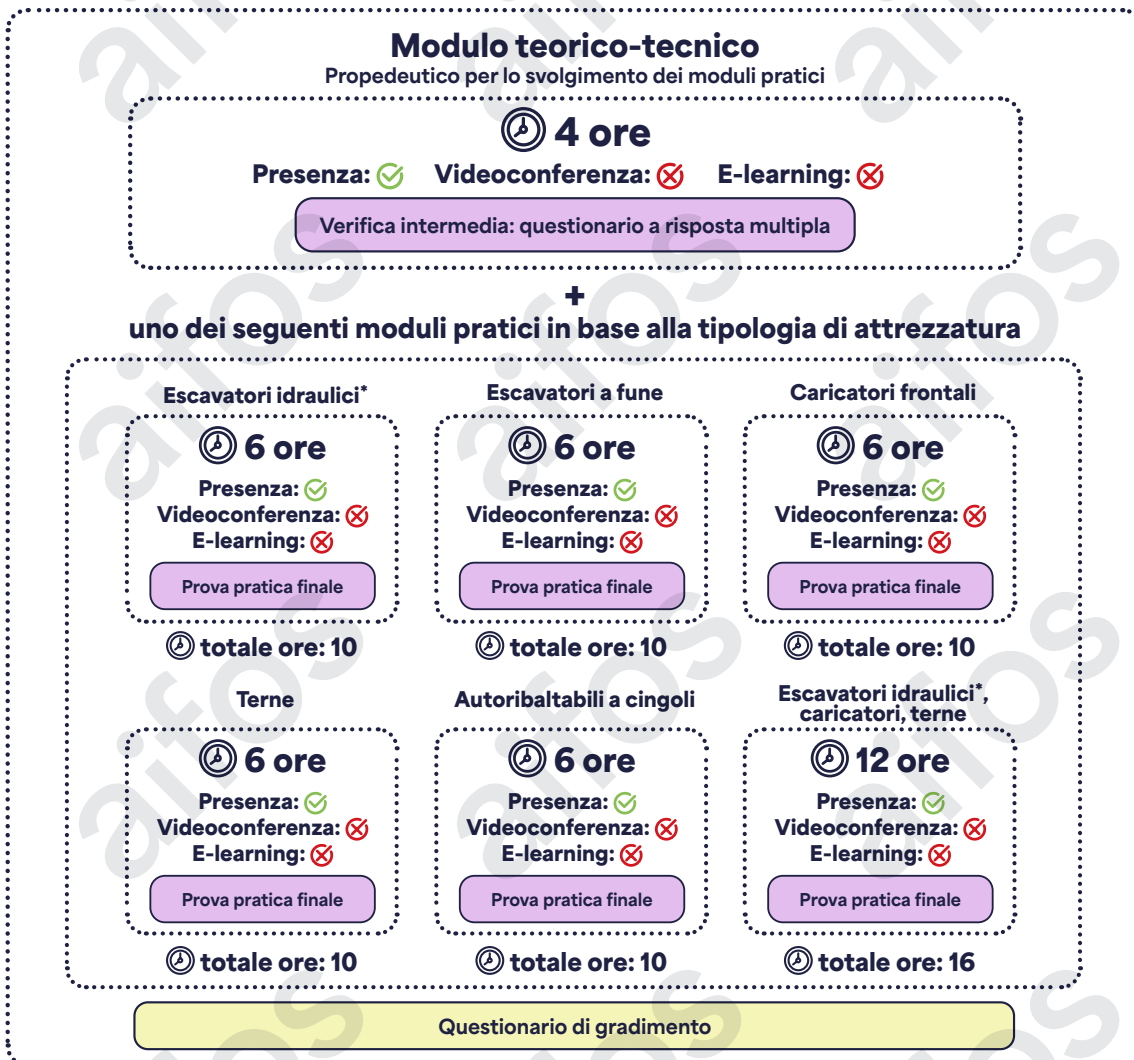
Modulo teorico-tecnico
Propedeutico per lo svolgimento dei moduli pratici

4 ore
Presenza: Videoconferenza: E-learning:
Verifica intermedia: questionario a risposta multipla

+
uno dei seguenti moduli pratici in base alla tipologia di attrezzatura

Escavatori idraulici*
6 ore
Presenza:
Videoconferenza:
E-learning:
Prova pratica finale
totale ore: 10

Escavatori a fune
6 ore
Presenza:
Videoconferenza:
E-learning:
Prova pratica finale
totale ore: 10

Caricatori frontali
6 ore
Presenza:
Videoconferenza:
E-learning:
Prova pratica finale
totale ore: 10

Terne
6 ore
Presenza:
Videoconferenza:
E-learning:
Prova pratica finale
totale ore: 10

Autoribaltabili a cingoli
6 ore
Presenza:
Videoconferenza:
E-learning:
Prova pratica finale
totale ore: 10

Escavatori idraulici*, caricatori, terne
12 ore
Presenza:
Videoconferenza:
E-learning:
Prova pratica finale
totale ore: 16

Questionario di gradimento

aifos